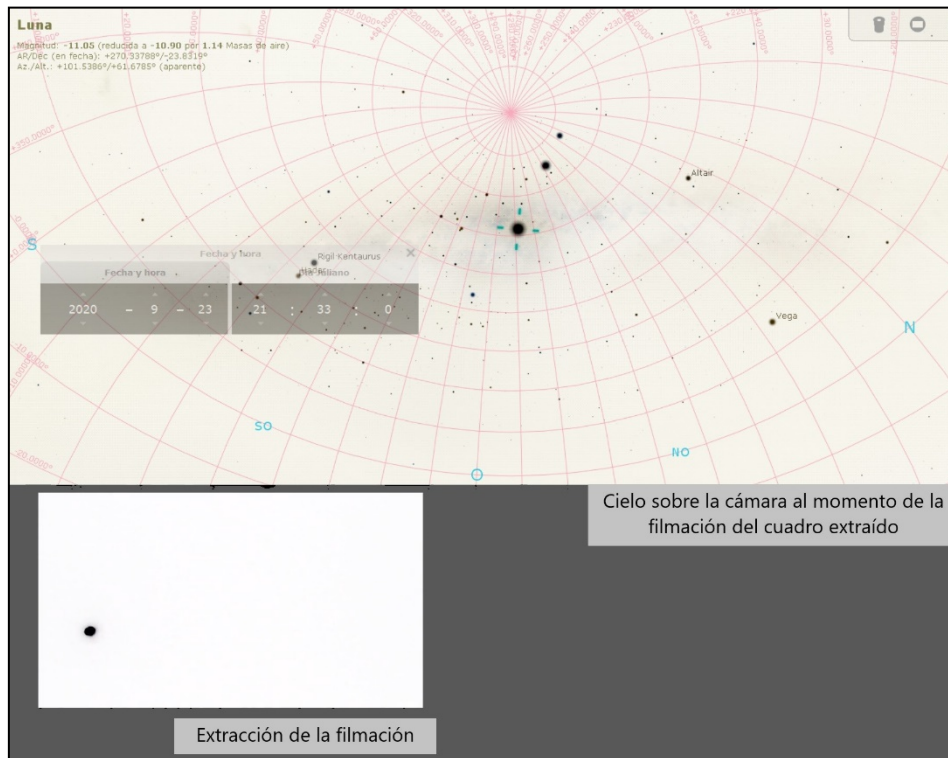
Luna
Magnitud: -11.05 (reducida a -10.90 por 1.14 Masas de aire)
AR/Dec (en fecha): +270.33788°/-23.8319°
Az./Alt.: +101.5386°/+61.6785° (aparente)

Altair

S

Fecha y hora

Fecha y hora

Rigil Kentaurus

Hadar

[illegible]

2020 – 9 – 23

21 : 33 : 0

Vega

N

SO

NO

Cielo sobre la cámara al momento de la filmación del cuadro extraído

Extracción de la filmación